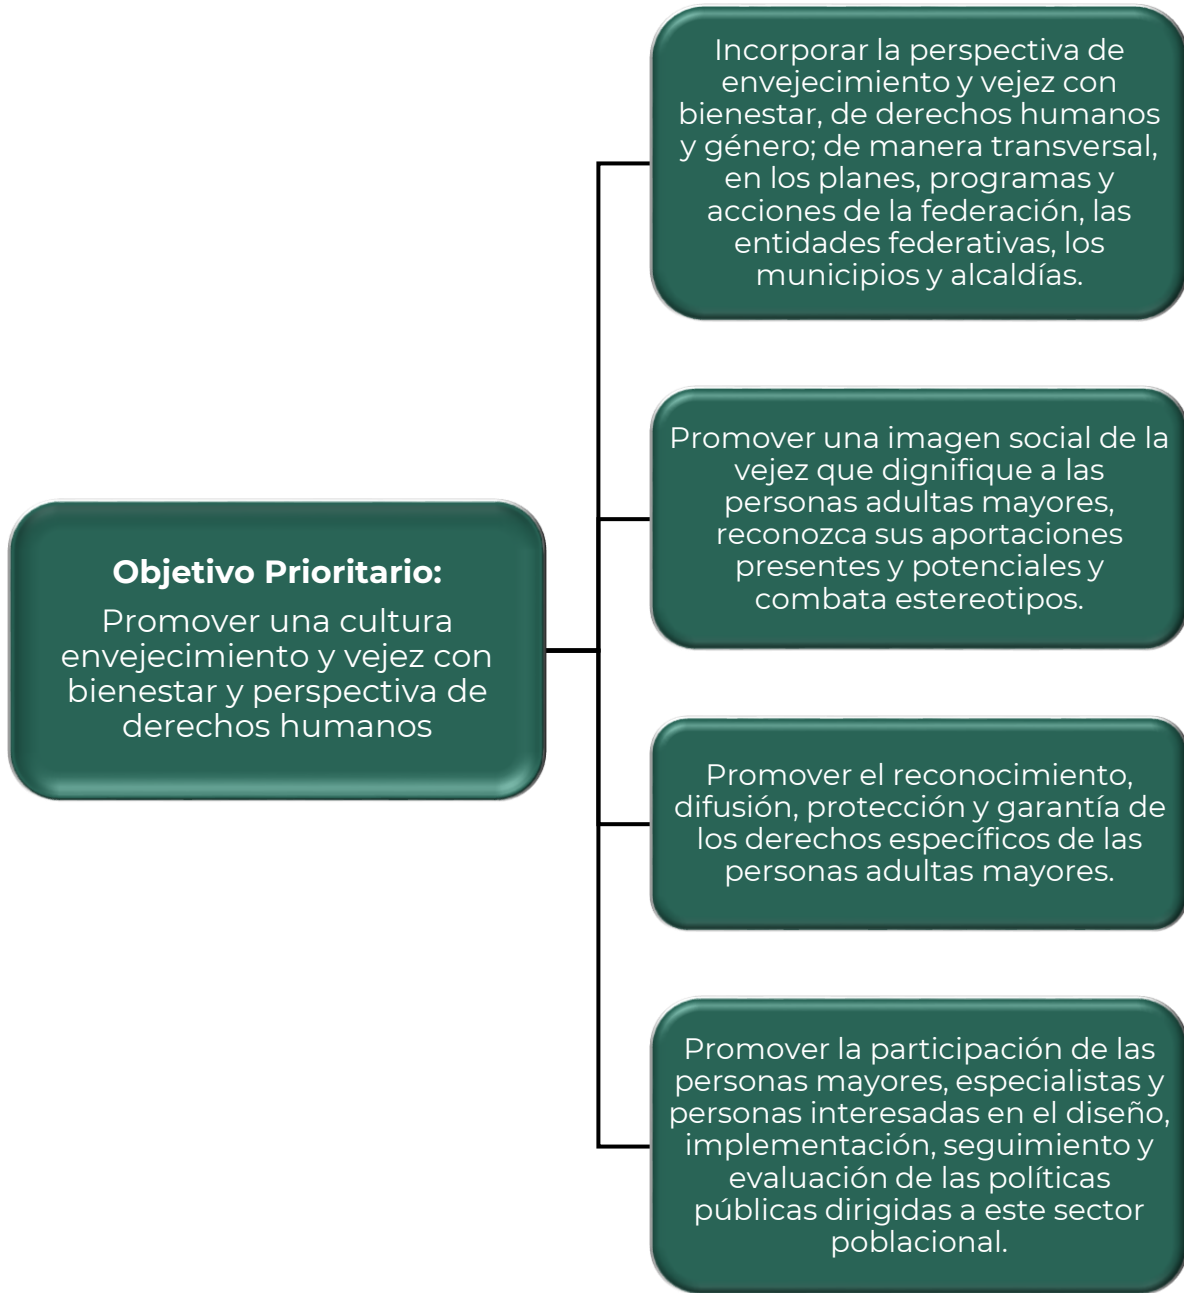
**Objetivo Prioritario:**

Promover una cultura envejecimiento y vejez con bienestar y perspectiva de derechos humanos

Incorporar la perspectiva de envejecimiento y vejez con bienestar, de derechos humanos y género; de manera transversal, en los planes, programas y acciones de la federación, las entidades federativas, los municipios y alcaldías.

Promover una imagen social de la vejez que dignifique a las personas adultas mayores, reconozca sus aportaciones presentes y potenciales y combata estereotipos.

Promover el reconocimiento, difusión, protección y garantía de los derechos específicos de las personas adultas mayores.

Promover la participación de las personas mayores, especialistas y personas interesadas en el diseño, implementación, seguimiento y evaluación de las políticas públicas dirigidas a este sector poblacional.